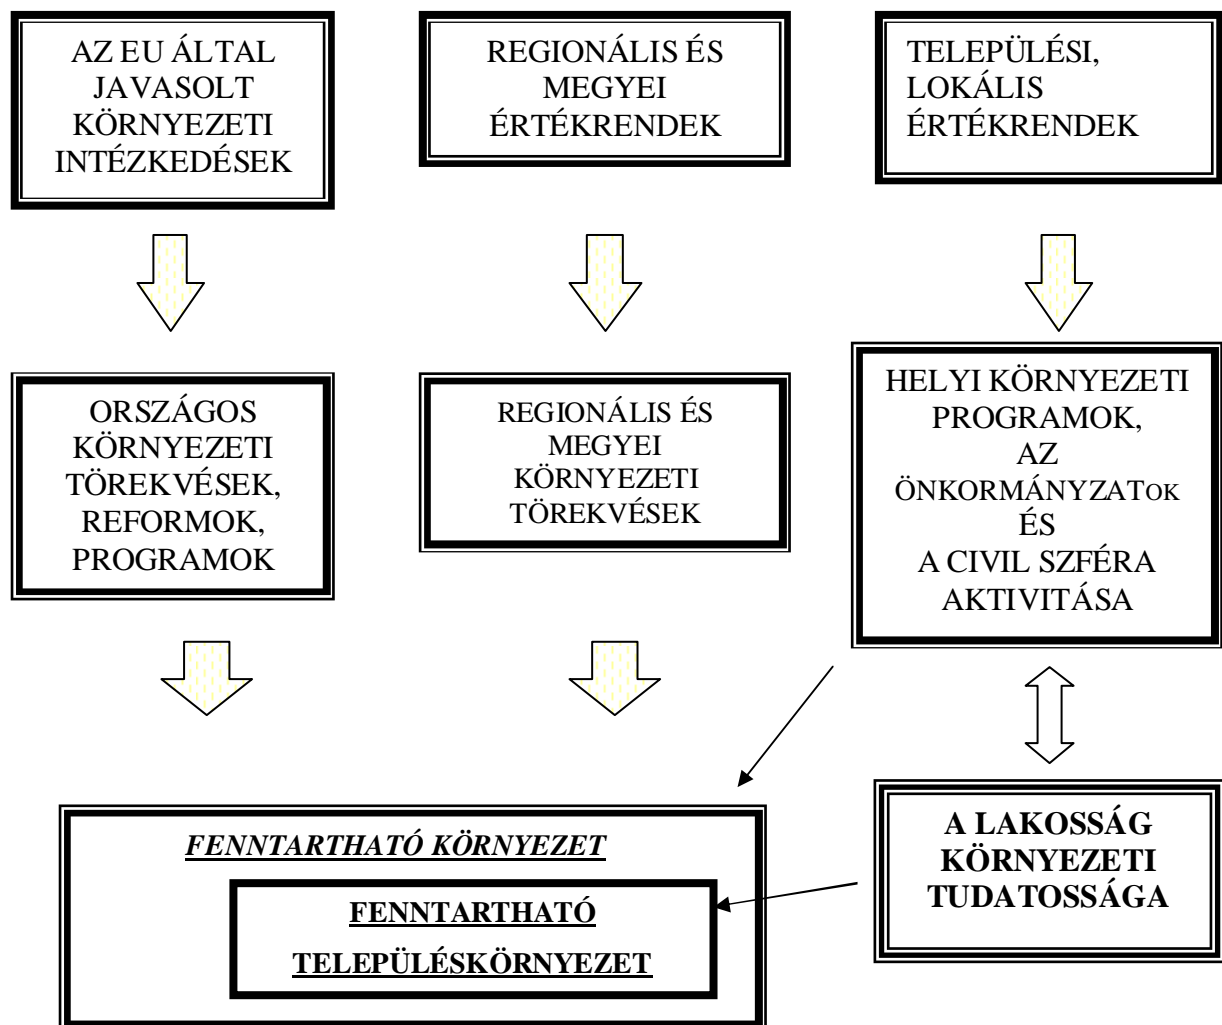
AZ EU ÁLTAL JAVASOLT KÖRNYEZETI INTÉZKEDÉSEK

REGIONÁLIS ÉS MEGYEI ÉRTÉKRENDEK

TELEPÜLÉSI, LOKÁLIS ÉRTÉKRENDEK

ORSZÁGOS KÖRNYEZETI TÖREKVÉSEK, REFORMOK, PROGRAMOK

REGIONÁLIS ÉS MEGYEI KÖRNYEZETI TÖREKVÉSEK

HELYI KÖRNYEZETI PROGRAMOK, AZ ÖNKORMÁNYZATOK ÉS A CIVIL SZFÉRA AKTIVITÁSA

FENNTARTHATÓ KÖRNYEZET

FENNTARTHATÓ TELEPÜLÉSKÖRNYEZET

A LAKOSSÁG KÖRNYEZETI TUDATOSSÁGA